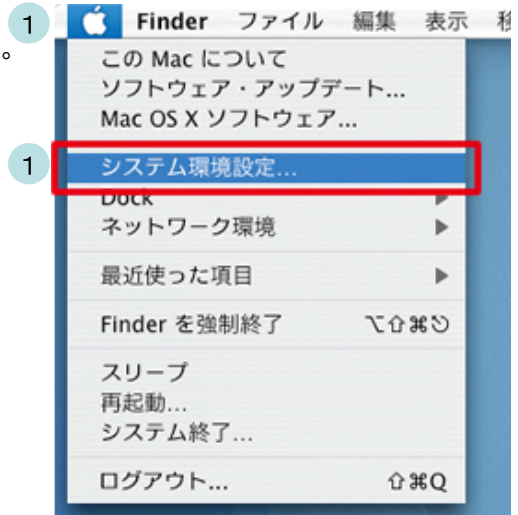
1 Finder ファイル 編集 表示 移
。
この Mac について
ソフトウェア・アップデート...
Mac OS X ソフトウェア...
1 システム環境設定...
Dock
ネットワーク環境
最近使った項目
Finder を強制終了 ⌥⇧⌘⎋
スリープ
再起動...
システム終了...
ログアウト... ⇧⌘Q